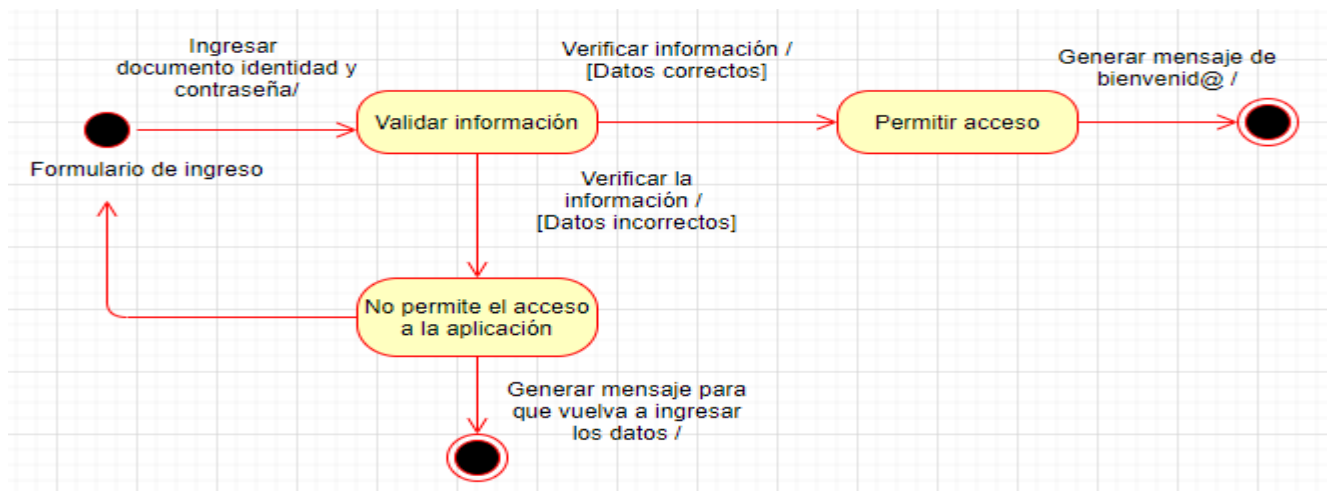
Ingresar documento identidad y contraseña/

Verificar información / [Datos correctos]

Generar mensaje de bienvenid@ /

Formulario de ingreso

Validar información

Permitir acceso

Verificar la información / [Datos incorrectos]

No permite el acceso a la aplicación

Generar mensaje para que vuelva a ingresar los datos /